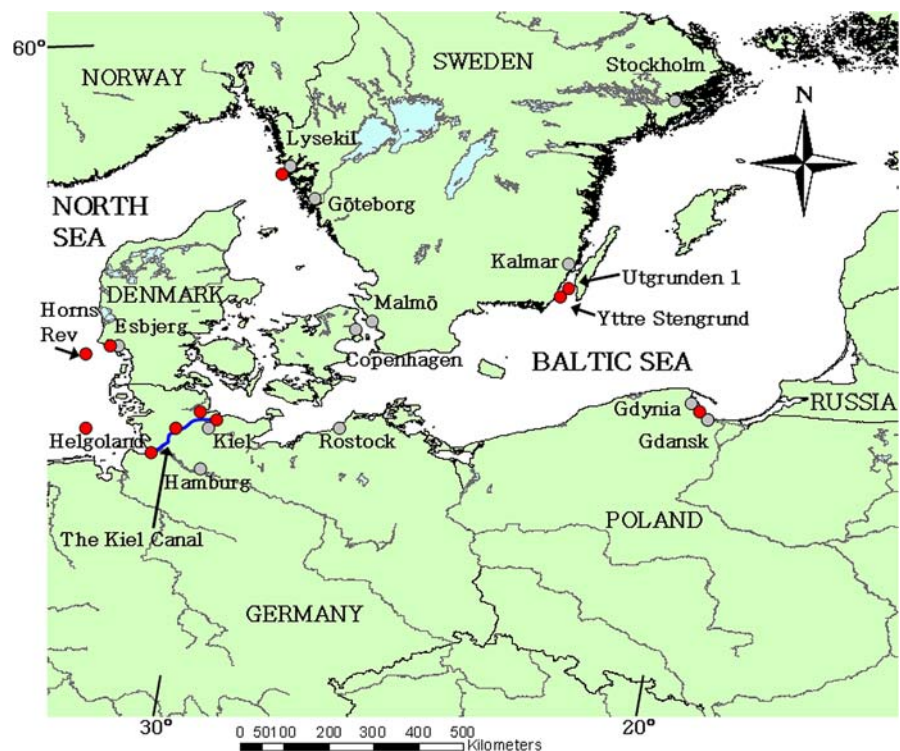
60°
NORWAY
SWEDEN
Stockholm
N
Lysekil
Göteborg
NORTH SEA
Kalmar
Utgrunden 1
DENMARK
Malmö
Horns Rev
Esbjerg
Yttre Stengrund
Copenhagen
BALTIC SEA
Gdynia
RUSSIA
Helgoland
Kiel
Rostock
Gdansk
Hamburg
POLAND
The Kiel Canal
GERMANY
30°
20°
0 50100 200 300 400 500 Kilometers